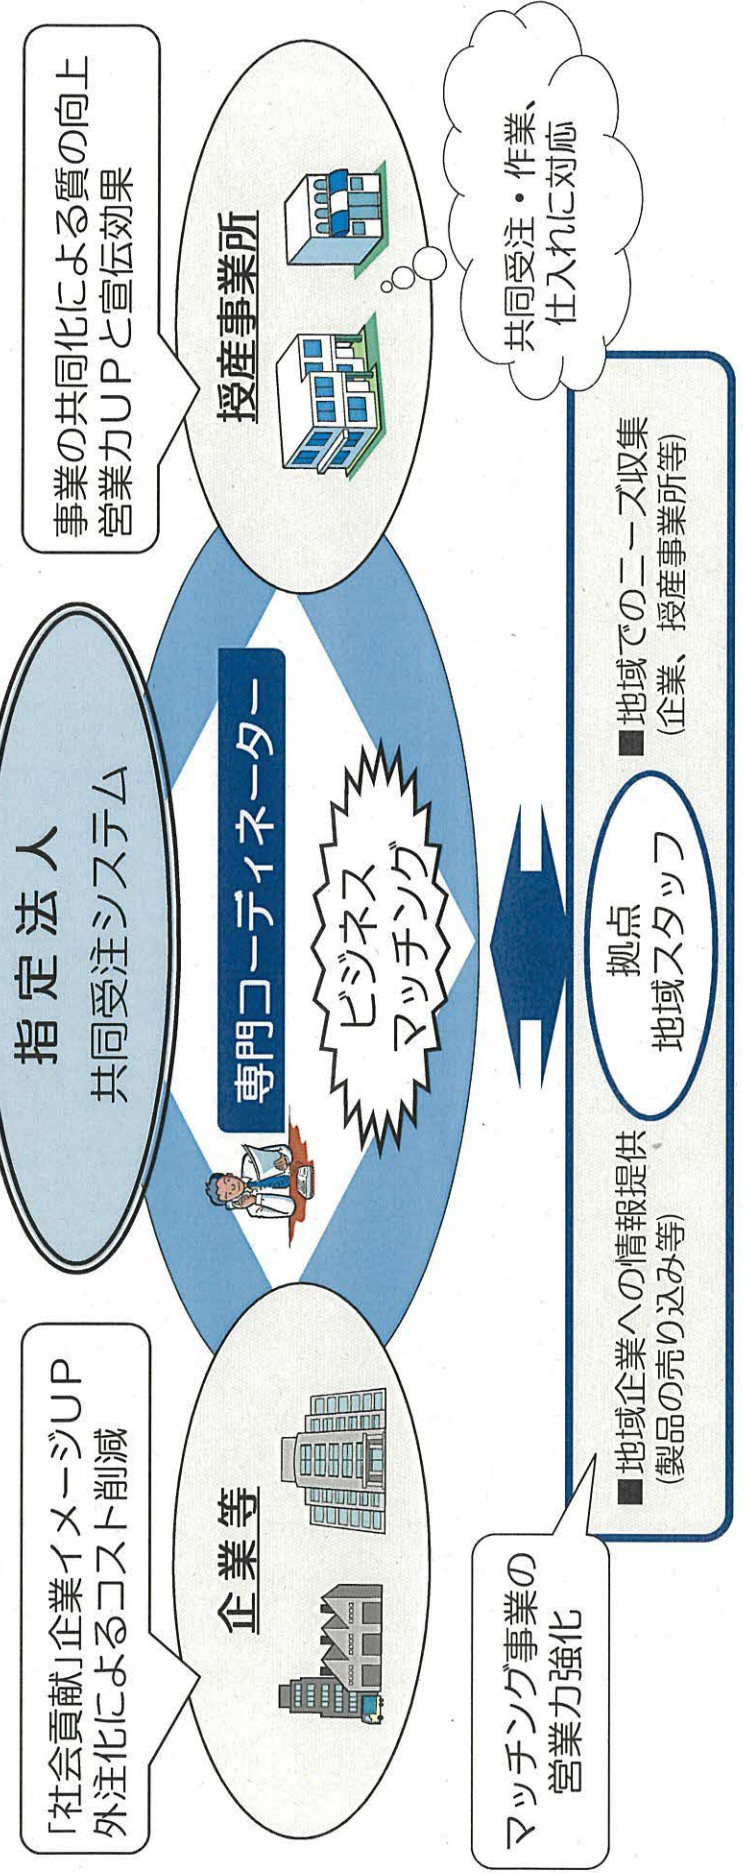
指定法人
共同受注システム

事業の共同化による質の向上
営業力UPと宣伝効果

授産事業所

共同受注・作業、
仕入れに対応

専門コーディネーター

ビジネス
マッチング

「社会貢献」企業イメージUP
外注化によるコスト削減

企業等

拠点
地域スタッフ

■地域でのニーズ収集
(企業、授産事業所等)

■地域企業への情報提供
(製品の売り込み等)

マッチング事業の
営業力強化